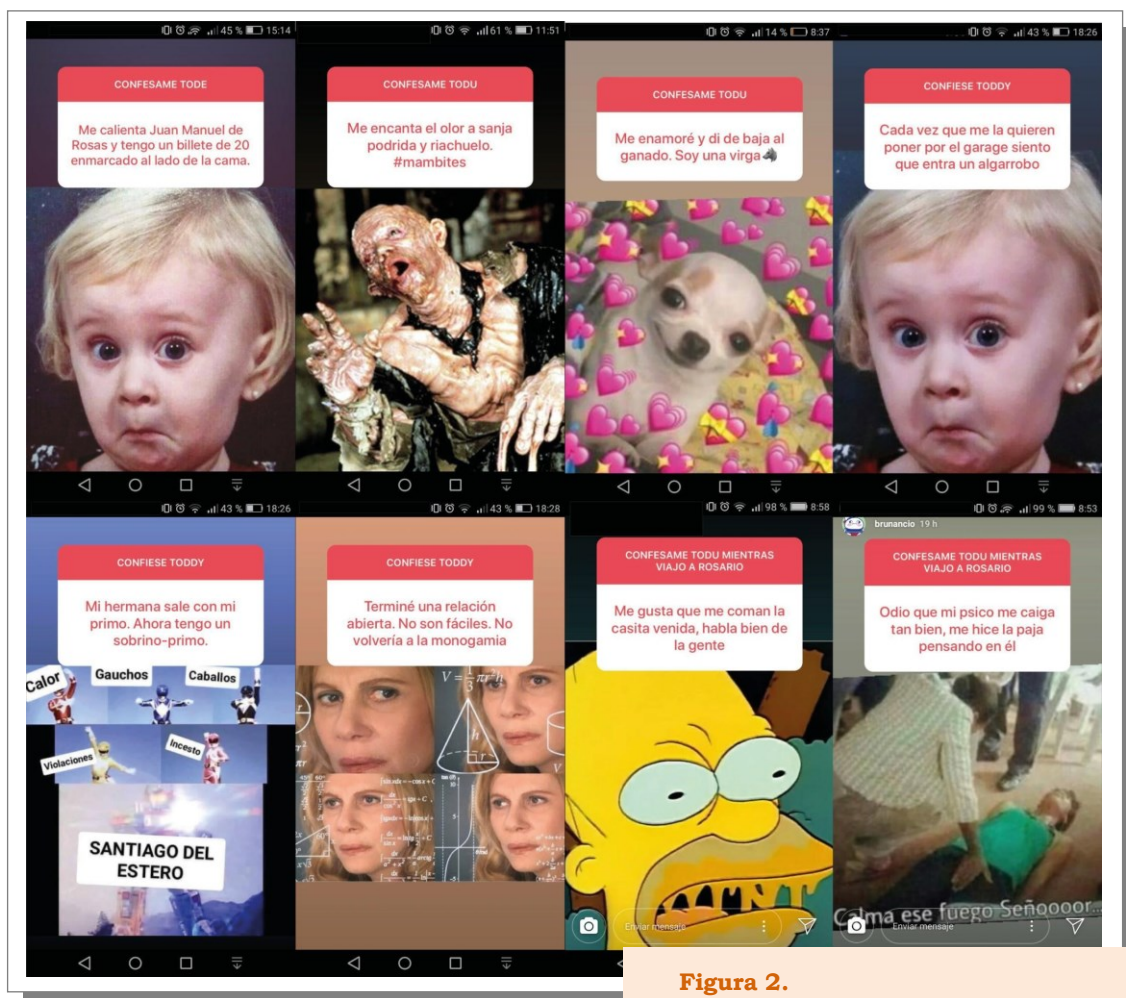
45 % 15:14

CONFESAME TODE

Me calienta Juan Manuel de Rosas y tengo un billete de 20 enmarcado al lado de la cama.

61 % 11:51

CONFESAME TODU

Me encanta el olor a sanja podrida y riachuelo. #mambites

14 % 8:37

CONFESAME TODU

Me enamoré y di de baja al ganado. Soy una virga

43 % 18:26

CONFIESE TODDY

Cada vez que me la quieren poner por el garage siento que entra un algarrobo

43 % 18:26

CONFIESE TODDY

Mi hermana sale con mi primo. Ahora tengo un sobrino-primo.

Calor

Gauchos

Caballos

Violaciones

Incesto

SANTIAGO DEL ESTERO

43 % 18:28

CONFIESE TODDY

Terminé una relación abierta. No son fáciles. No volvería a la monogamia

98 % 8:58

CONFESAME TODU MIENTRAS VIAJO A ROSARIO

Me gusta que me coman la casita venida, habla bien de la gente

Enviar mensaje

brunancio 19 h

99 % 8:53

CONFESAME TODU MIENTRAS VIAJO A ROSARIO

Odio que mi psico me caiga tan bien, me hice la paja pensando en él

Calma ese fuego Señoooor...

Enviar mensaje

Figura 2.